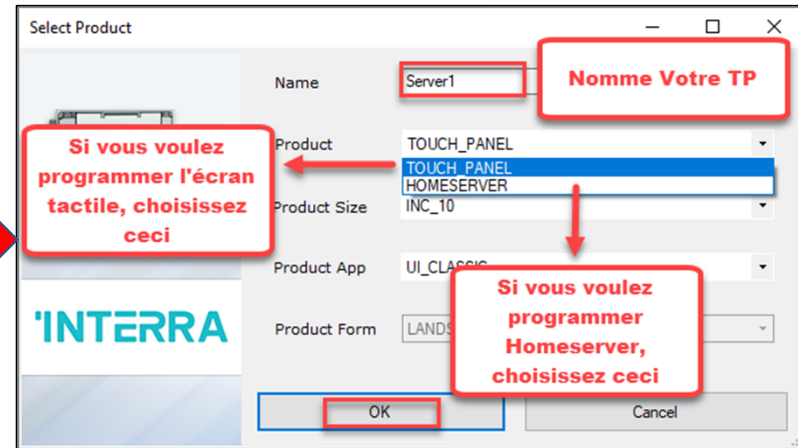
Select Product

Name
Server1

Nomme Votre TP

Si vous voulez programmer l'écran tactile, choisissez ceci

Product
TOUCH_PANEL
TOUCH_PANEL
HOMESERVER

Product Size
INC_10

Product App
UI_CLASSIC

'INTERRA

Product Form
LANDS

Si vous voulez programmer Homeserver, choisissez ceci

OK
Cancel